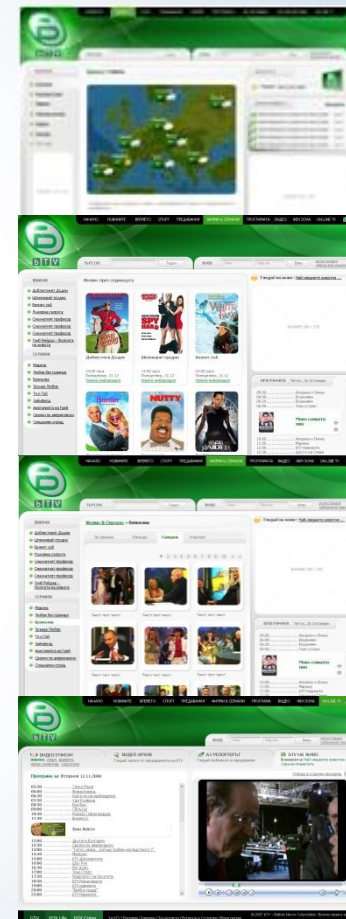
bTV

bTV

НАЧАЛО НОВИНИТЕ ВРЕМЕТО СПОРТ ПРЕДАВАНИЯ ФИЛМИ & СЕРИАЛИ ПРОГРАМАТА ВИДЕО АБВ ЗОНА ONLINE TV

Филми през седмицата

Добрият стар Дъдли
Шпионина
Бизнес хит

bTV

НАЧАЛО НОВИНИТЕ ВРЕМЕТО СПОРТ ПРЕДАВАНИЯ ФИЛМИ & СЕРИАЛИ ПРОГРАМАТА ВИДЕО АБВ ЗОНА ONLINE TV

Филми & Сериали > Всички

bTV

НАЧАЛО НОВИНИТЕ ВРЕМЕТО СПОРТ ПРЕДАВАНИЯ ФИЛМИ & СЕРИАЛИ ПРОГРАМАТА ВИДЕО АБВ ЗОНА ONLINE TV

ВИДЕО АРХИВ

Програма за Вторник 11.11.2008

Мона Алауи

BTV BTV Lite BTV Cinema